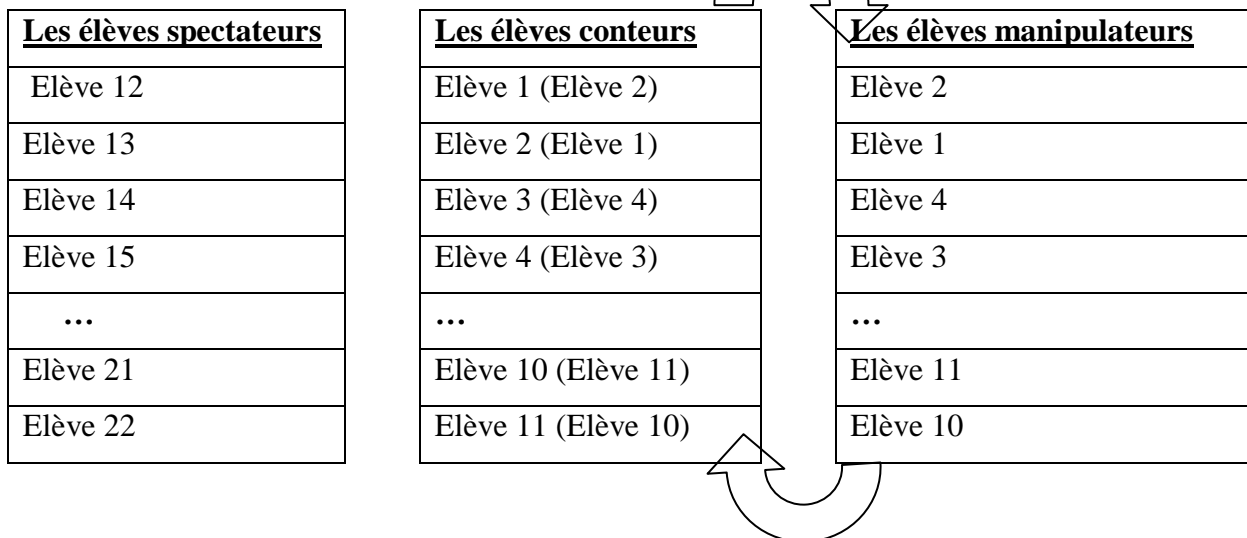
| Les élèves spectateurs |
|---|
| Elève 12 |
| Elève 13 |
| Elève 14 |
| Elève 15 |
| … |
| Elève 21 |
| Elève 22 |

| Les élèves conteurs |
|---|
| Elève 1 (Elève 2) |
| Elève 2 (Elève 1) |
| Elève 3 (Elève 4) |
| Elève 4 (Elève 3) |
| … |
| Elève 10 (Elève 11) |
| Elève 11 (Elève 10) |

| Les élèves manipulateurs |
|---|
| Elève 2 |
| Elève 1 |
| Elève 4 |
| Elève 3 |
| … |
| Elève 11 |
| Elève 10 |